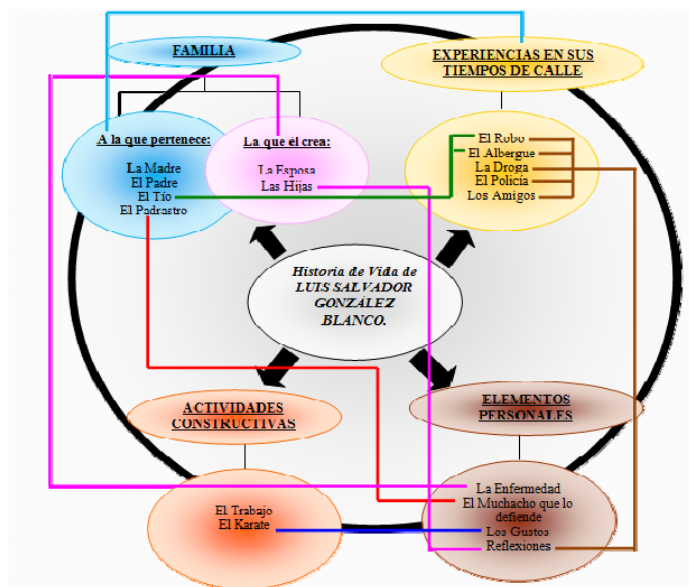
FAMILIA

EXPERIENCIAS EN SUS TIEMPOS DE CALLE

A la que pertenece:

La Madre
El Padre
El Tío
El Padrastro

La que él crea:

La Esposa
Las Hijas

El Robo
El Albergue
La Droga
El Policía
Los Amigos

Historia de Vida de LUIS SALVADOR GONZÁLEZ BLANCO.

ACTIVIDADES CONSTRUCTIVAS

ELEMENTOS PERSONALES

El Trabajo
El Karate

La Enfermedad
El Muchacho que lo defiende
Los Gustos
Reflexiones